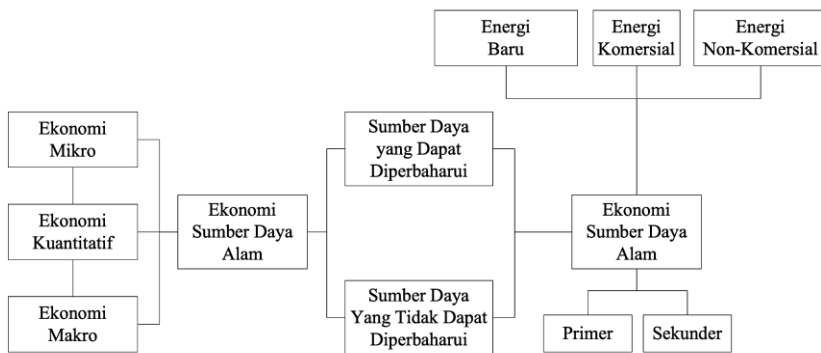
Energi Baru

Energi Komersial

Energi Non-Komersial

Ekonomi Mikro

Ekonomi Kuantitatif

Ekonomi Makro

Ekonomi Sumber Daya Alam

Sumber Daya yang Dapat Diperbaharui

Sumber Daya Yang Tidak Dapat Diperbaharui

Ekonomi Sumber Daya Alam

Primer

Sekunder